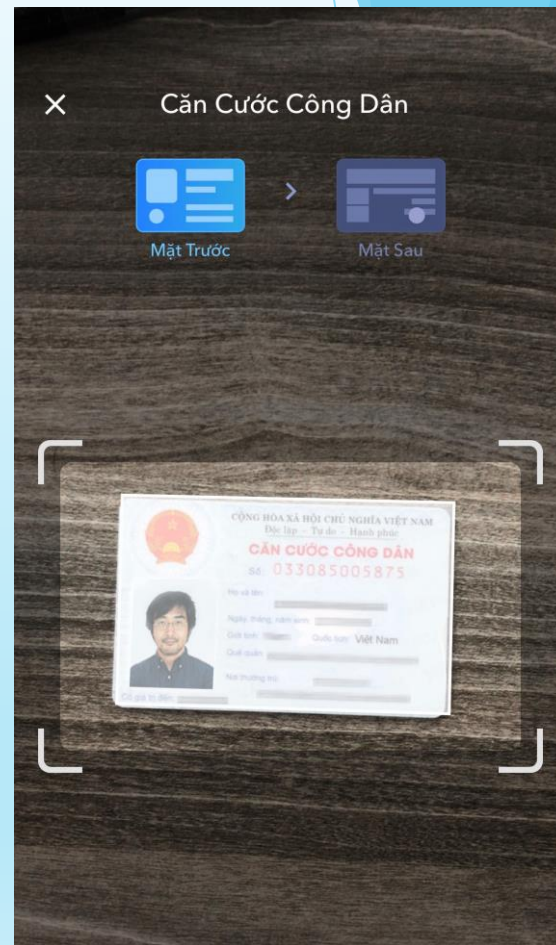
✕ Căn Cước Công Dân

Mặt Trước

Mặt Sau

CỘNG HOÀ XÃ HỘI CHỦ NGHĨA VIỆT NAM
Độc lập - Tự do - Hạnh phúc
CĂN CƯỚC CÔNG DÂN
Số: 033085005875
Họ và tên:
Ngày, tháng, năm sinh:
Giới tính: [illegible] Quốc tịch: Việt Nam
Quê quán:
Nơi thường trú:
Có giá trị đến: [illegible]